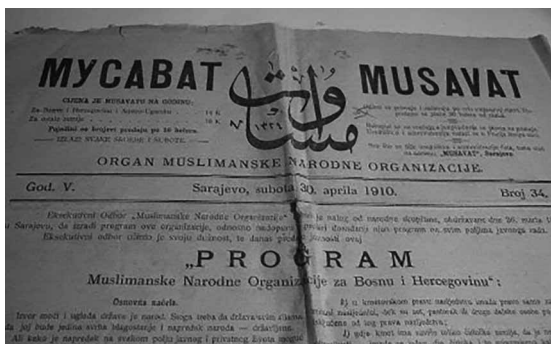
МУСАВАТ MUSAVAT

مساوات

١٣٢٨

CIJENA JE MUSAVATU NA GODINU:

Za Bosnu i Hercegovinu i Austro-Ugarsku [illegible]

Za ostale zemlje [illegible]

Pojedini se brojevi prodaju po 10 helera.

IZLAZI SVAKE SRIJEDE I SUBOTE.

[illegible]

ORGAN MUSLIMANSKE NARODNE ORGANIZACIJE.

God. V. Sarajevo, subota 30. aprila 1910. Broj 34.

Eksekutivni Odbor „Muslimanske Narodne Organizacije" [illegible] u Sarajevu, da izradi program ove organizacije, odnosno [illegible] Eksekutivni odbor ništo je svoju dužnost, te danas predaje javnosti ovaj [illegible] je našoj od narodnog skupštine, ukinuvane dne 26. marta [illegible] narodno dostavljanje program za ovim poljima javnoga rada.

„PROGRAM

Muslimanske Narodne Organizacije za Bosnu i Hercegovinu":

Osnovna načela.

Izvor moći i ugleda države je narod. Stoga treba da država svim silama da joj bude jedina sreća blagostanje i napredak naroda — državljana. Ali kako je napredak na svakom polju javnog i privatnog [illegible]

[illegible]